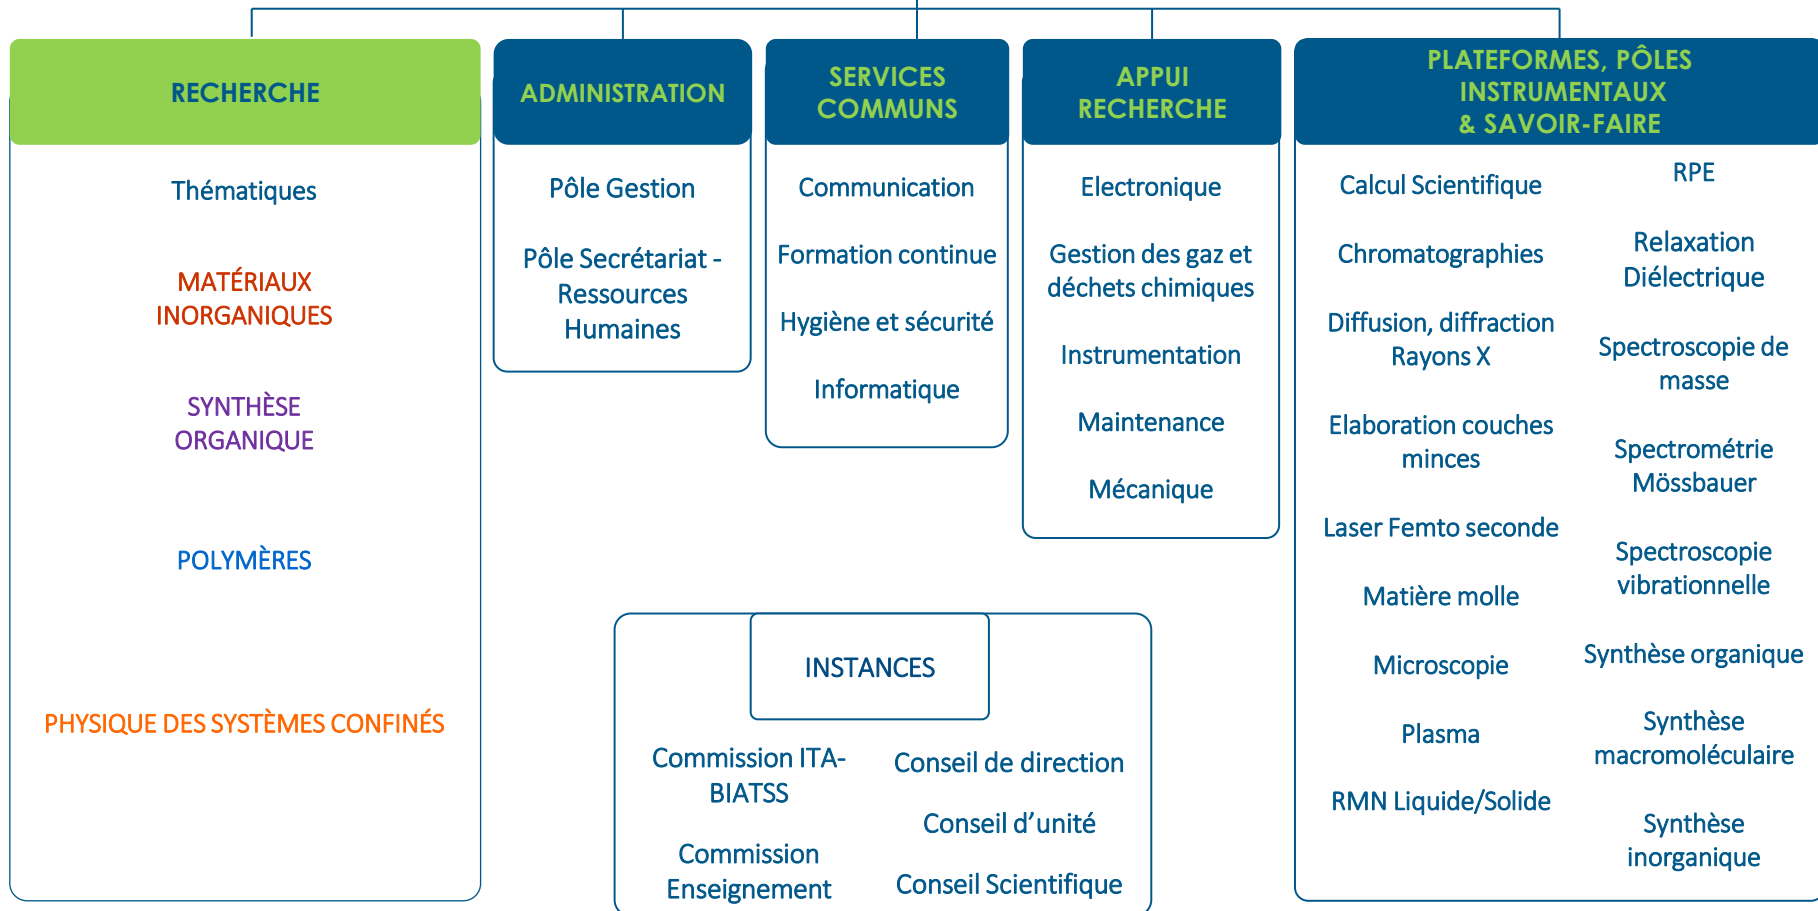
RECHERCHE

Thématiques

MATÉRIAUX INORGANIQUES

SYNTHÈSE ORGANIQUE

POLYMÈRES

PHYSIQUE DES SYSTÈMES CONFINÉS

ADMINISTRATION

Pôle Gestion

Pôle Secrétariat - Ressources Humaines

SERVICES COMMUNS

Communication

Formation continue

Hygiène et sécurité

Informatique

APPUI RECHERCHE

Electronique

Gestion des gaz et déchets chimiques

Instrumentation

Maintenance

Mécanique

PLATEFORMES, PÔLES INSTRUMENTAUX & SAVOIR-FAIRE

Calcul Scientifique

Chromatographies

Diffusion, diffraction Rayons X

Elaboration couches minces

Laser Femto seconde

Matière molle

Microscopie

Plasma

RMN Liquide/Solide

RPE

Relaxation Diélectrique

Spectroscopie de masse

Spectrométrie Mössbauer

Spectroscopie vibrationnelle

Synthèse organique

Synthèse macromoléculaire

Synthèse inorganique

INSTANCES

Commission ITA-BIATSS

Commission Enseignement

Conseil de direction

Conseil d'unité

Conseil Scientifique